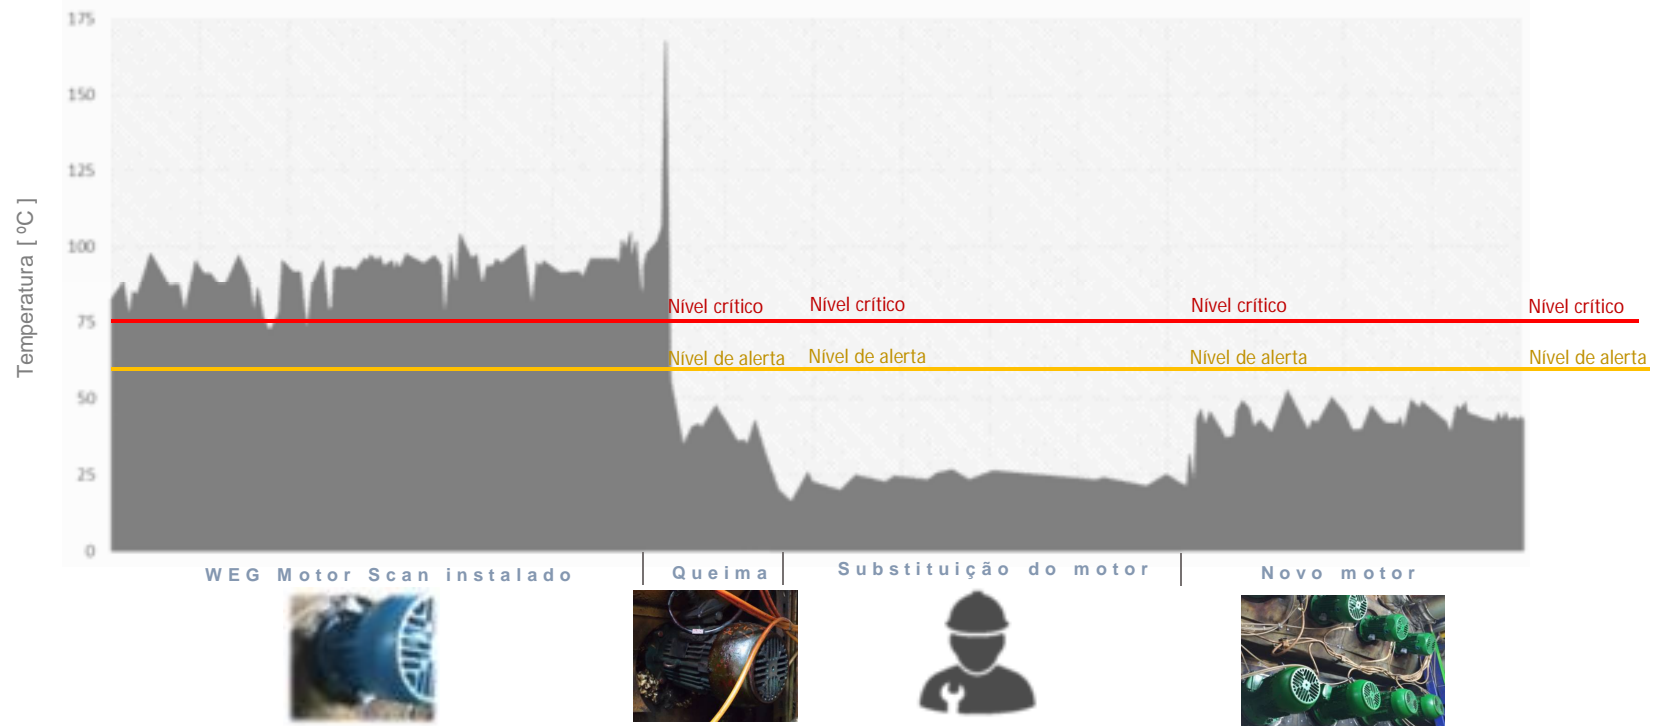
175
150
125
100
75
50
25
0
Temperatura [ ºC ]
Nível crítico
Nível crítico
Nível crítico
Nível crítico
Nível de alerta
Nível de alerta
Nível de alerta
Nível de alerta
WEG Motor Scan instalado
Queima
Substituição do motor
Novo motor